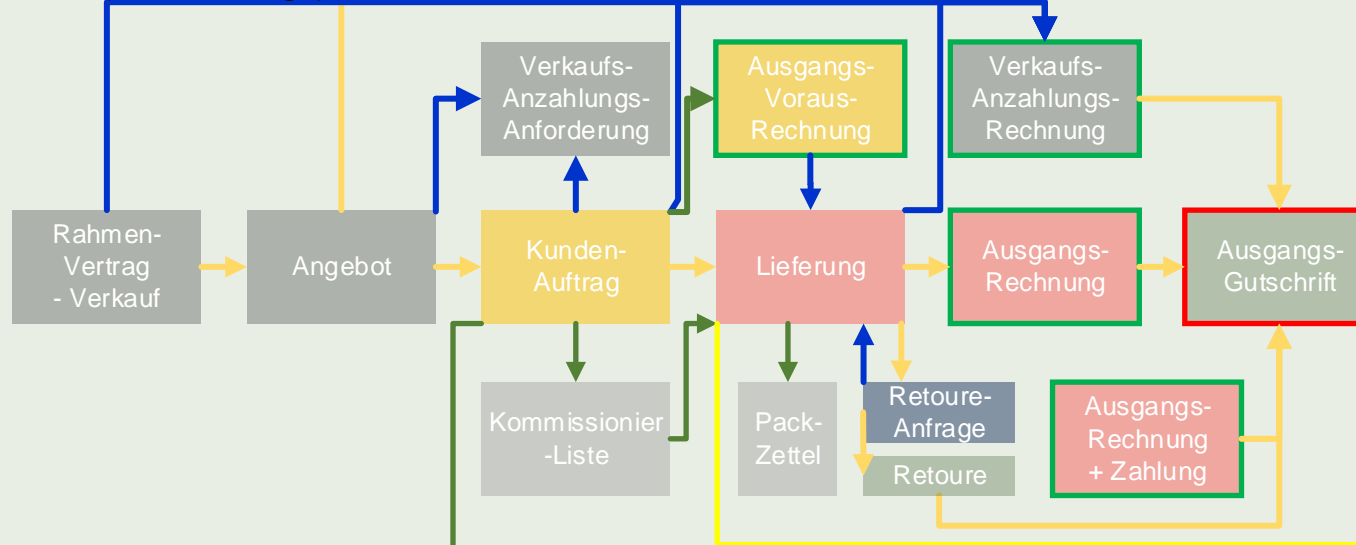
Verkaufs-Anzahlungs-Anforderung

Ausgangs-Voraus-Rechnung

Verkaufs-Anzahlungs-Rechnung

Rahmen-Vertrag
- Verkauf

Angebot

Kunden-Auftrag

Lieferung

Ausgangs-Rechnung

Ausgangs-Gutschrift

Kommissionier
-Liste

Pack-Zettel

Retoure-Anfrage

Retoure

Ausgangs-Rechnung
+ Zahlung